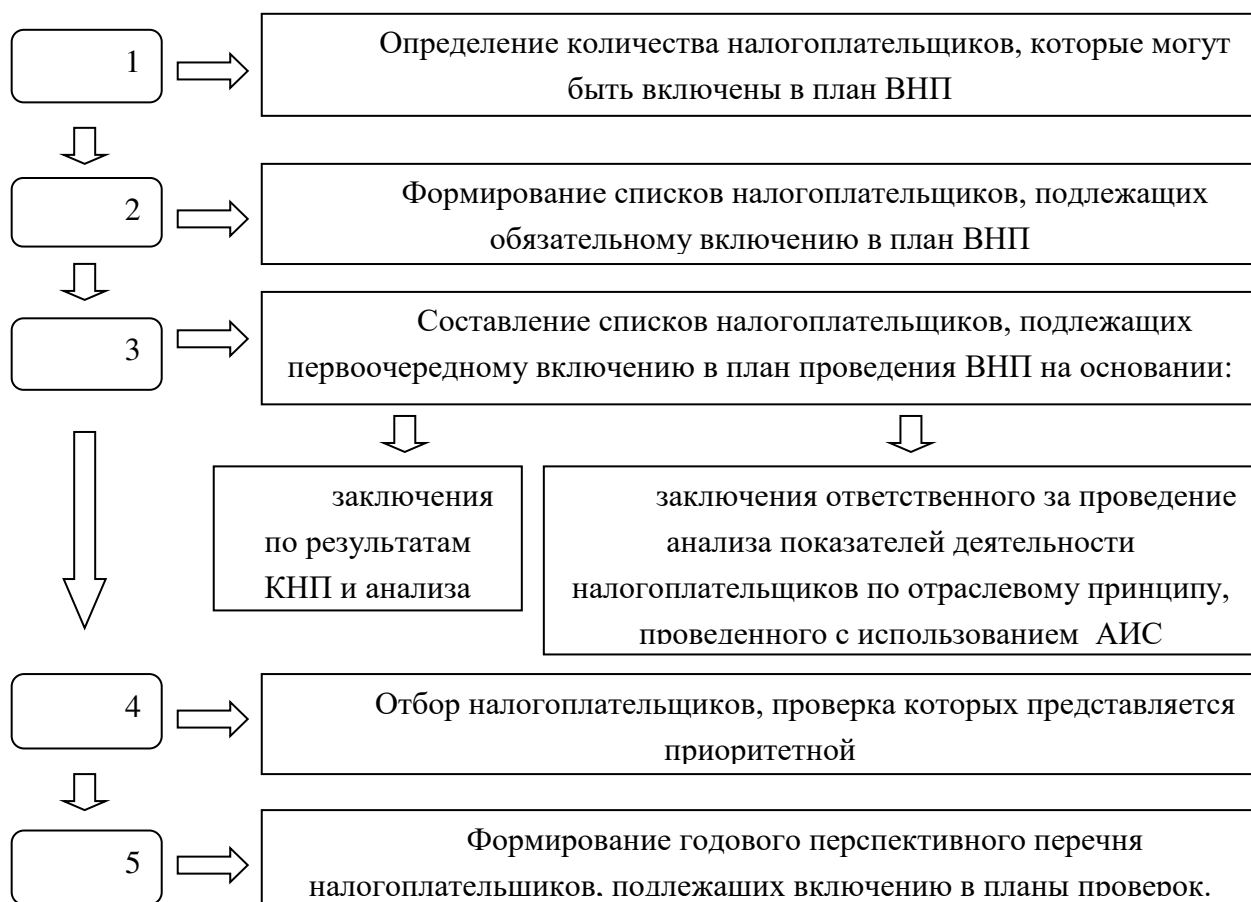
1

Определение количества налогоплательщиков, которые могут быть включены в план ВНП

2

Формирование списков налогоплательщиков, подлежащих обязательному включению в план ВНП

3

Составление списков налогоплательщиков, подлежащих первоочередному включению в план проведения ВНП на основании:

заключения по результатам КНП и анализа

заключения ответственного за проведение анализа показателей деятельности налогоплательщиков по отраслевому принципу, проведенного с использованием АИС

4

Отбор налогоплательщиков, проверка которых представляется приоритетной

5

Формирование годового перспективного перечня налогоплательщиков, подлежащих включению в планы проверок.